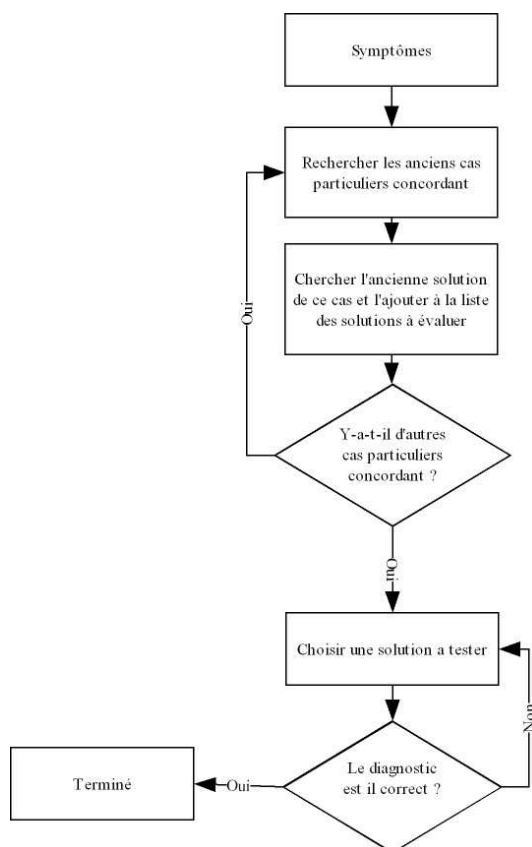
Symptômes

Rechercher les anciens cas particuliers concordant

Chercher l'ancienne solution de ce cas et l'ajouter à la liste des solutions à évaluer

Oui

Y-a-t-il d'autres cas particuliers concordant ?

Oui

Choisir une solution a tester

Non

Terminé

Oui

Le diagnostic est il correct ?